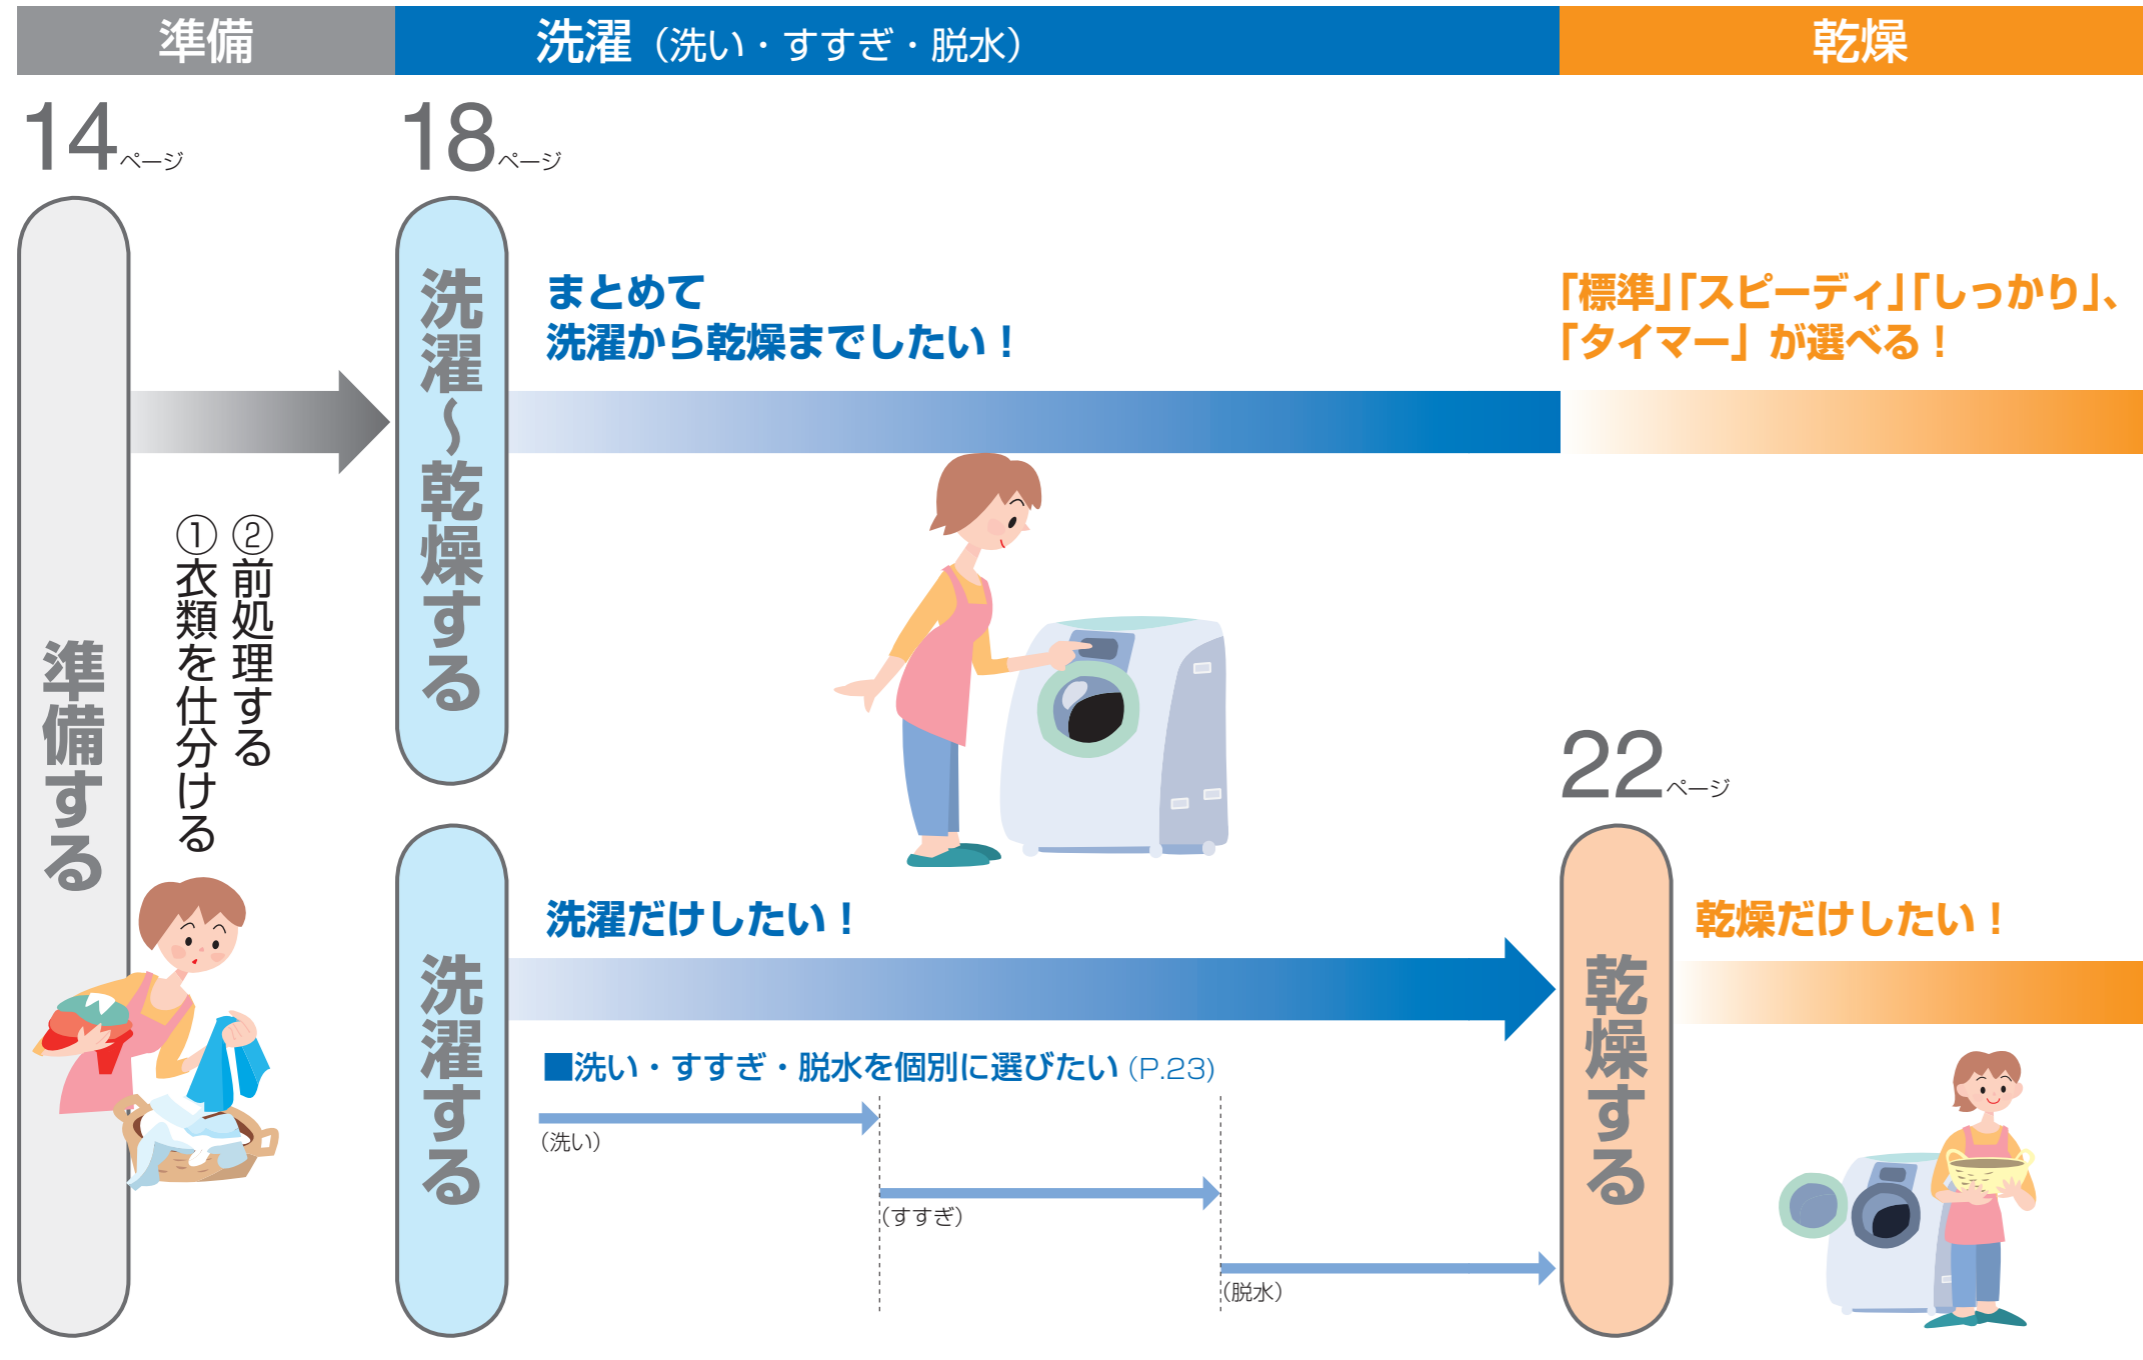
準備

洗濯（洗い・すすぎ・脱水）

乾燥

14ページ

18ページ

準備する

①衣類を仕分ける
②前処理する

洗濯〜乾燥する

まとめて
洗濯から乾燥までしたい！

「標準」「スピーディ」「しっかり」、「タイマー」が選べる！

22ページ

洗濯する

洗濯だけしたい！

■洗い・すすぎ・脱水を個別に選びたい (P.23)

(洗い)

(すすぎ)

(脱水)

乾燥する

乾燥だけしたい！